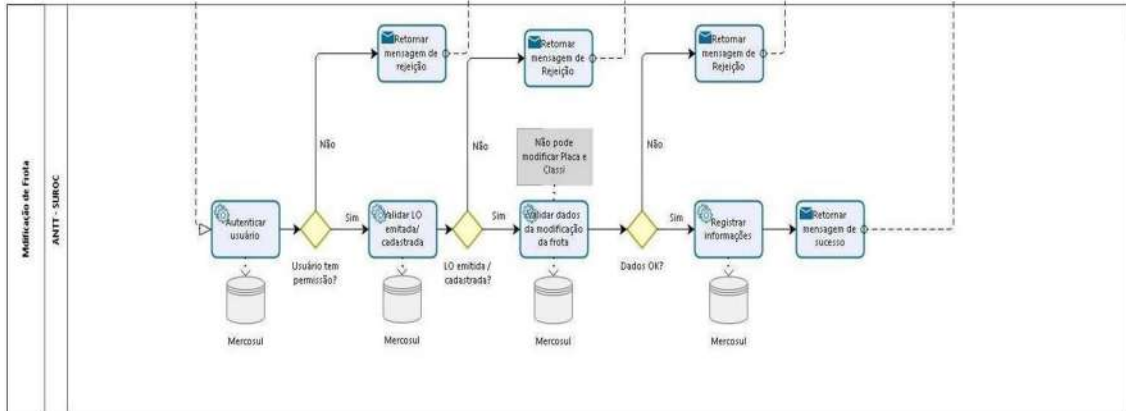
Modificação de Frota

ANTT - SUROC

Retornar mensagem de rejeição

Retornar mensagem de Rejeição

Retornar mensagem de Rejeição

Não

Não

Não pode modificar Placa e Classi

Não

Autenticar usuário

Sim

Validar LO emitada/ cadastrada

Sim

Validar dados da modificação da frota

Sim

Registrar informações

Retornar mensagem de sucesso

Usuário tem permissão?

LO emitida / cadastrada?

Dados OK?

Mercosul

Mercosul

Mercosul

Mercosul